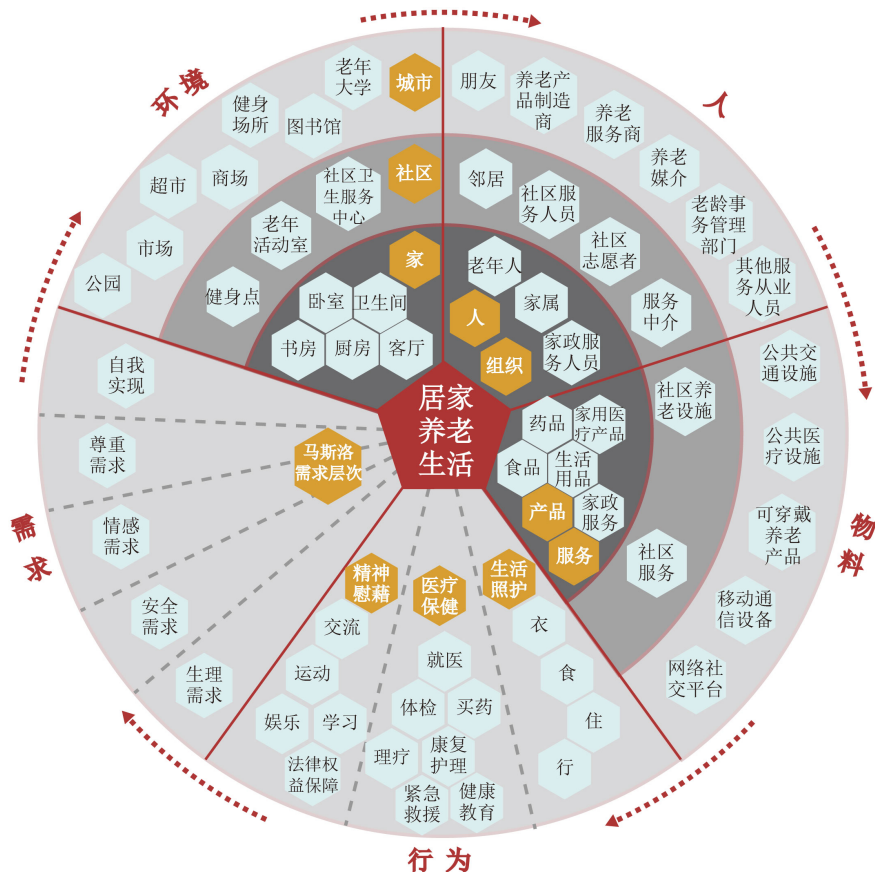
居家养老生活

环境

城市
老年大学
健身场所
图书馆
超市
商场
市场
公园

社区
社区卫生服务中心
老年活动室
健身点

家
卧室
卫生间
书房
厨房
客厅

人

朋友
养老产品制造商
养老服务商
养老媒介
老龄事务管理部门
其他服务从业人员

邻居
社区服务人员
社区志愿者
服务中介

老年人
人
家属
组织
家政服务人员

物料

公共交通设施
公共医疗设施
可穿戴养老产品
移动通信设备
网络社交平台

社区养老设施
社区服务

药品
家用医疗产品
食品
生活用品
产品
家政服务
服务

行为

生活照护
衣
食
住
行

医疗保健
就医
体检
买药
理疗
康复护理
紧急救援
健康教育

精神慰藉
交流
运动
娱乐
学习
法律权益保障

需求

马斯洛需求层次
自我实现
尊重需求
情感需求
安全需求
生理需求